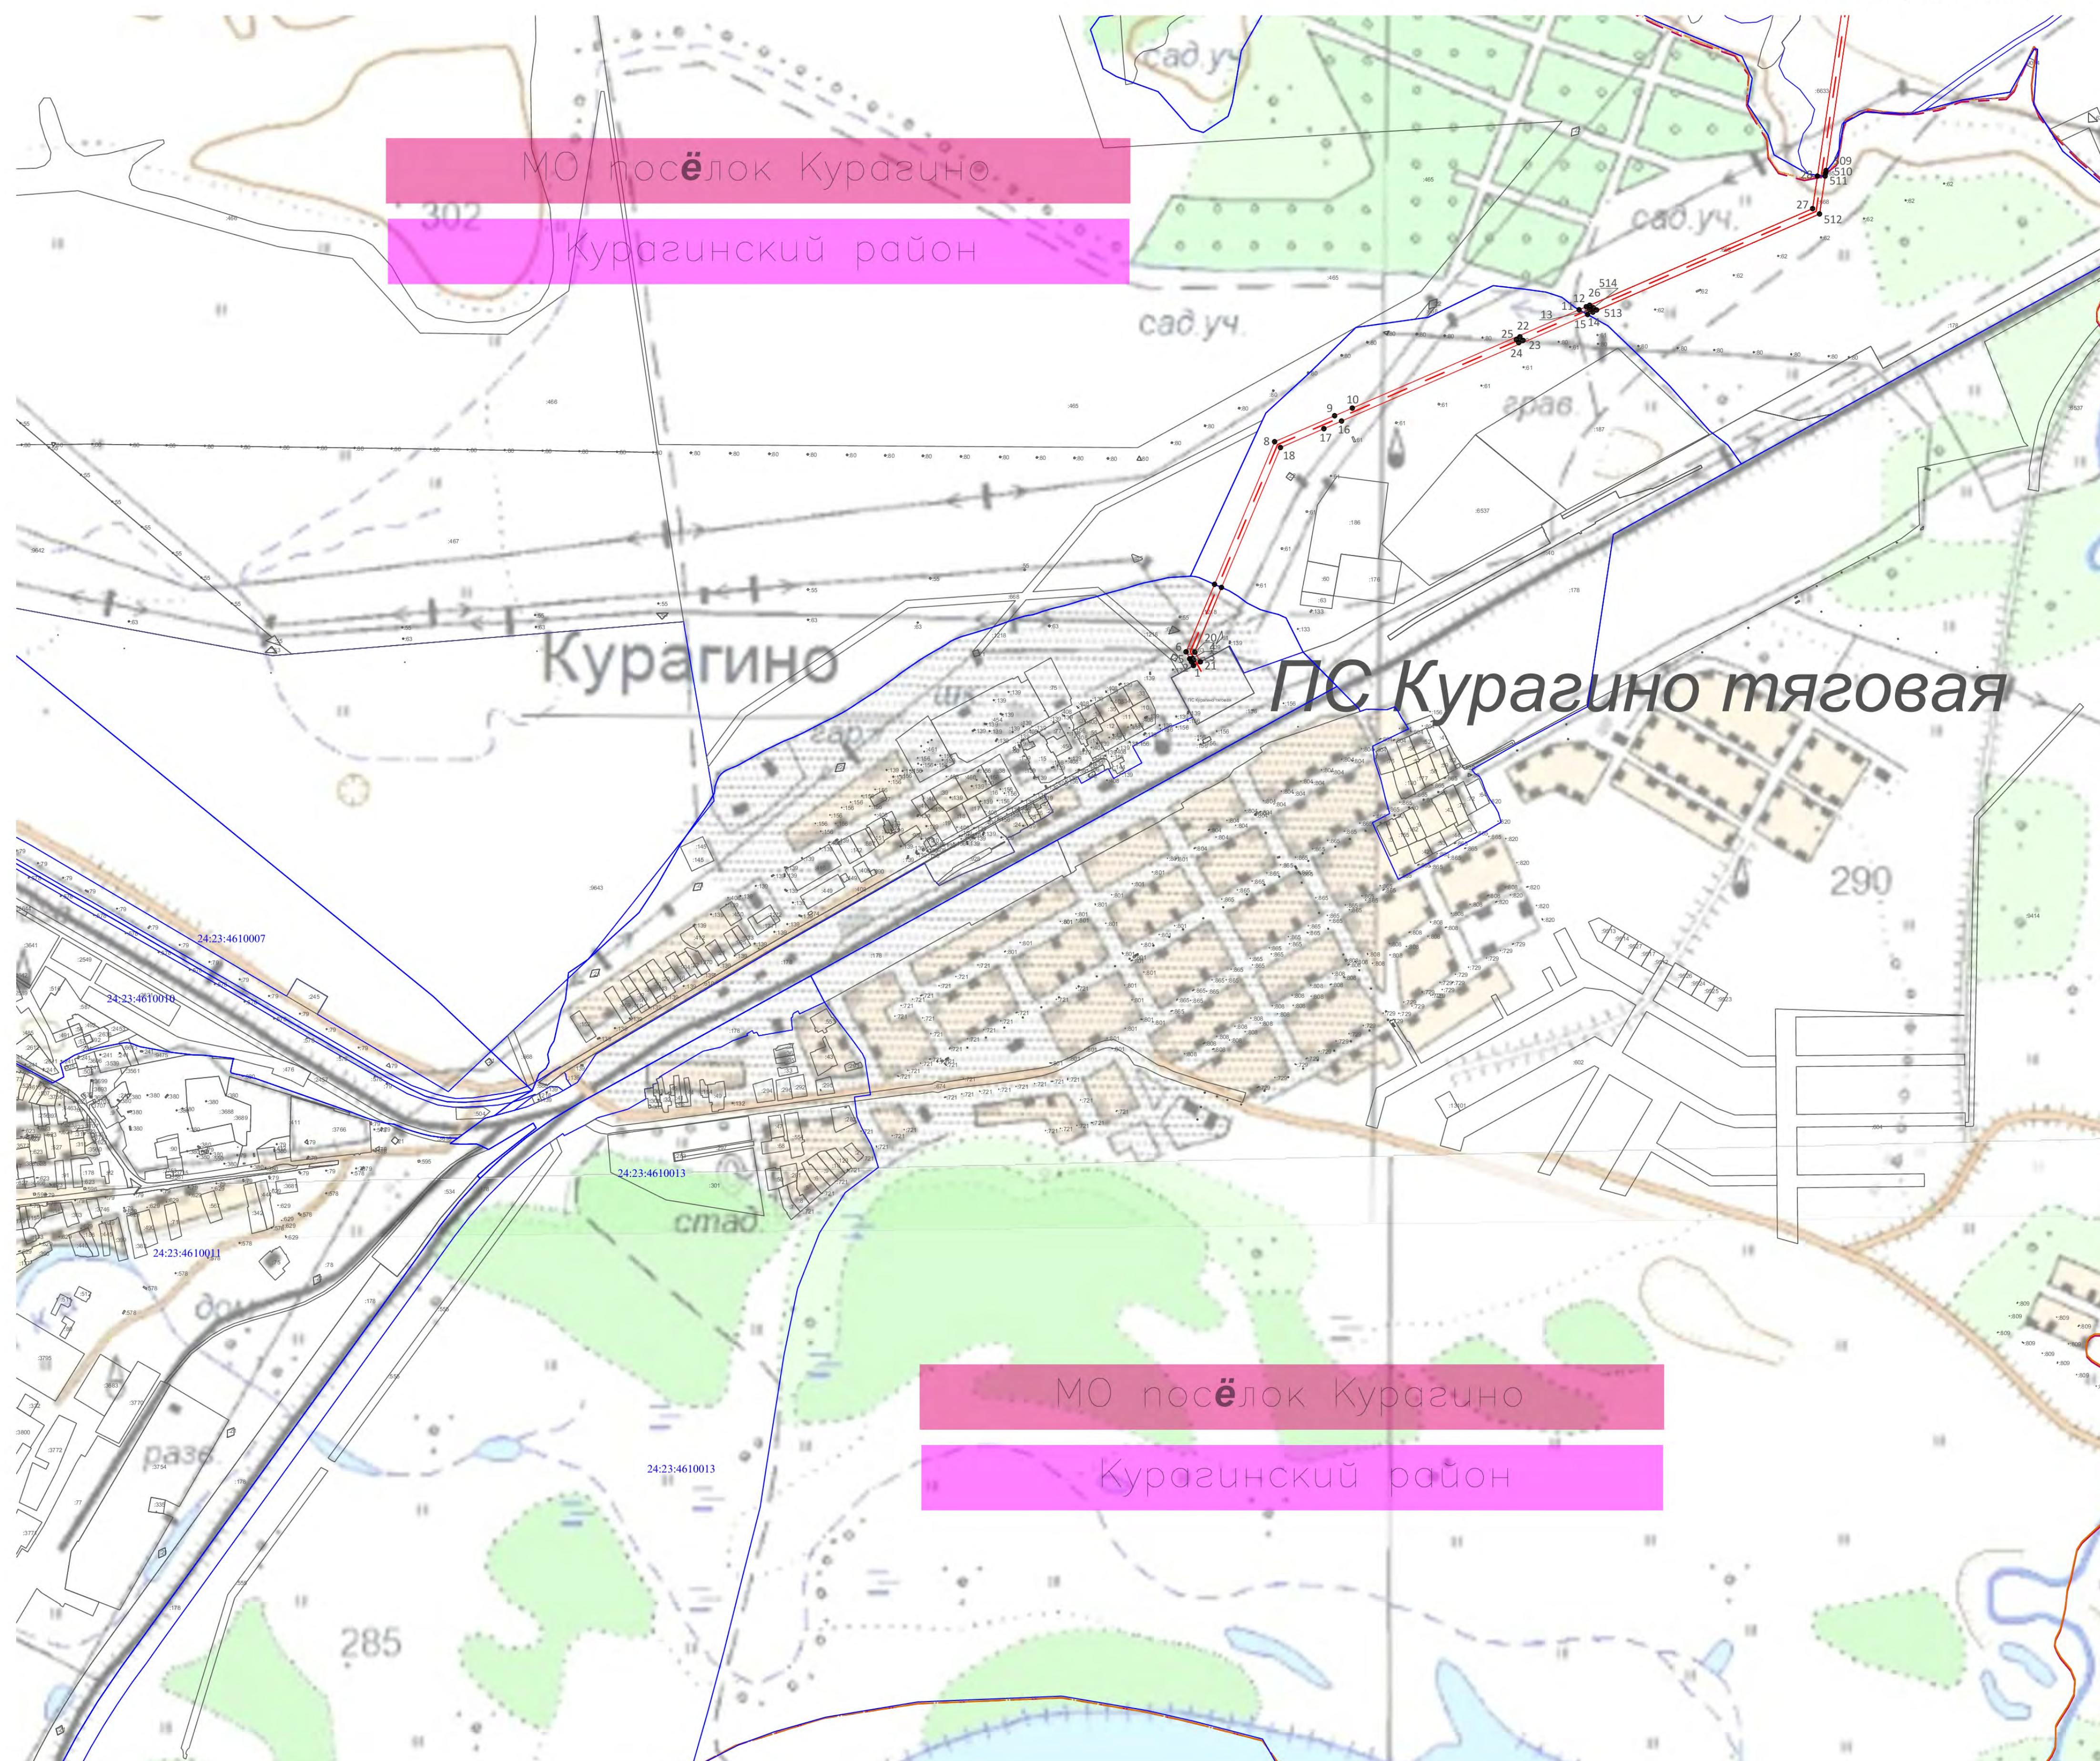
МО посёлок Курагино

Курагинский район

302

сад.уч.

сад.уч.

сад.уч.

509
510
511
27
512
514
26
12
11
513
13
15
14
22
25
23
24
10
9
16
17
8
18

грав.

Курагино

ПС Курагино тяговая

20
6
21

гар.

290

24:23:4610007

24:23:4610010

24:23:4610013

24:23:4610011

стад.

дом

разв.

24:23:4610013

285

МО посёлок Курагино

Курагинский район